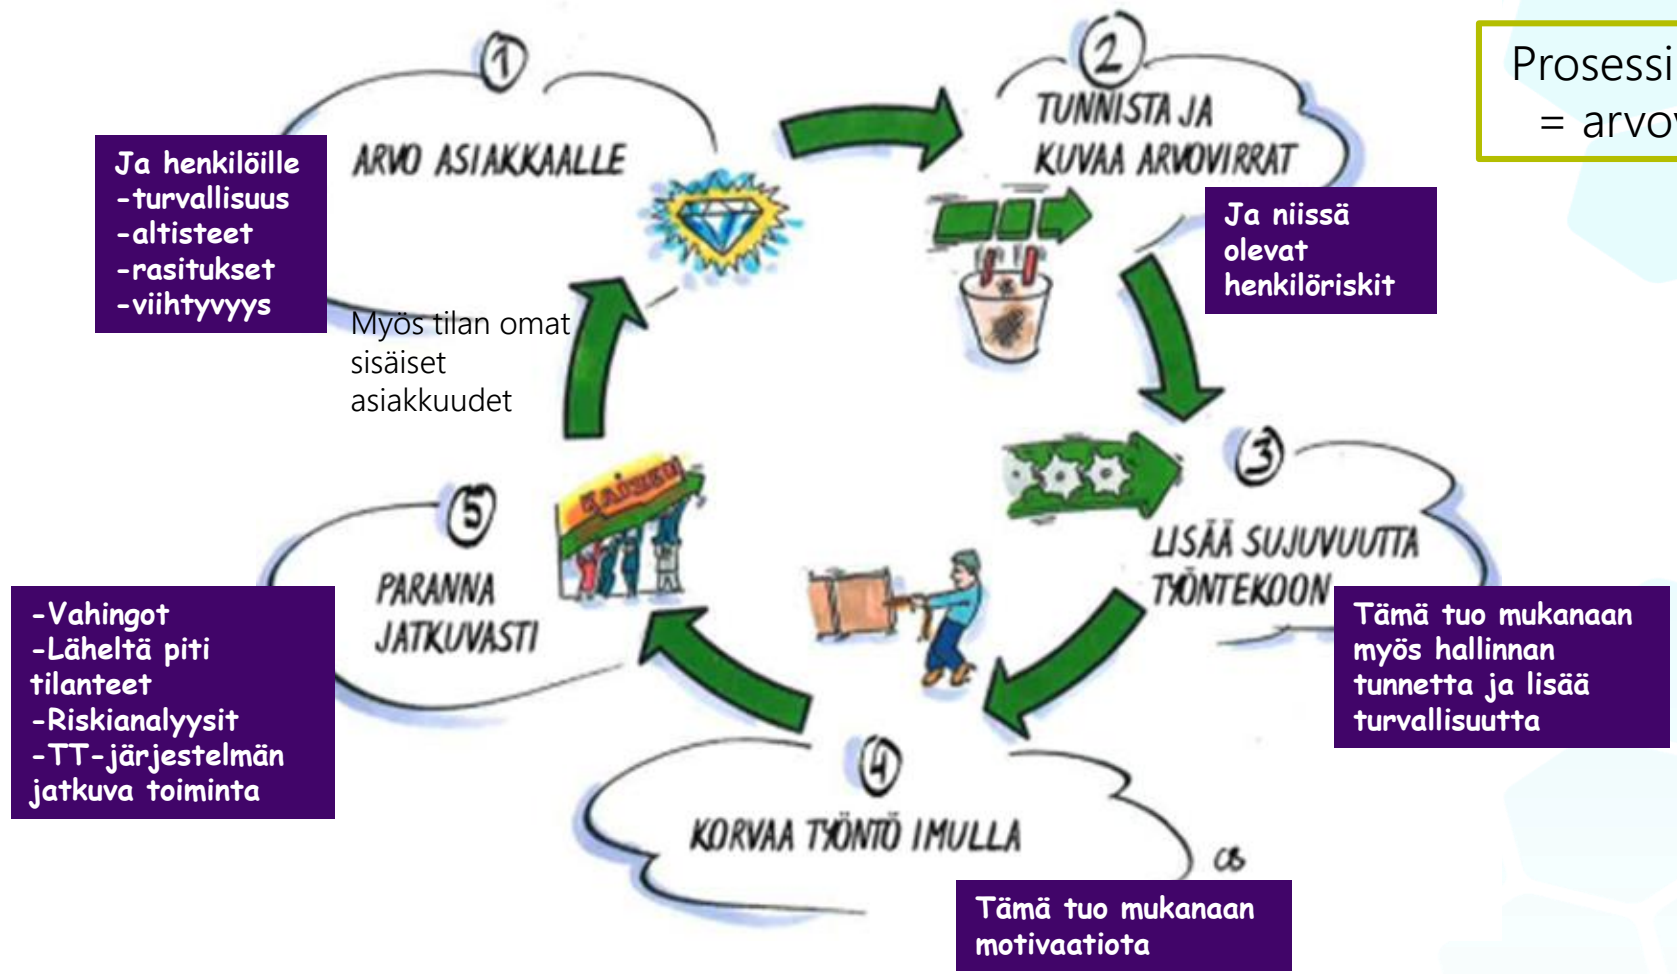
Prosessi
= arvo

1
ARVO ASIAKKAALLE

Ja henkilöille
-turvallisuus
-altisteet
-rasitukset
-viihtyvyys

Myös tilan omat sisäiset asiakkuudet

2
TUNNISTA JA KUVAA ARVOVIRRAT

Ja niissä olevat henkilöriskit

3
LISÄÄ SUJUVUUTTA TYÖNTEKOON

Tämä tuo mukanaan myös hallinnan tunnetta ja lisää turvallisuutta

4
KORVAA TYÖNTÖ IMULLA

CS

Tämä tuo mukanaan motivaatiota

5
PARANNA JATKUVASTI

KAIZEN

-Vahingot
-Läheltä piti tilanteet
-Riskianalyysit
-TT-järjestelmän jatkuva toiminta